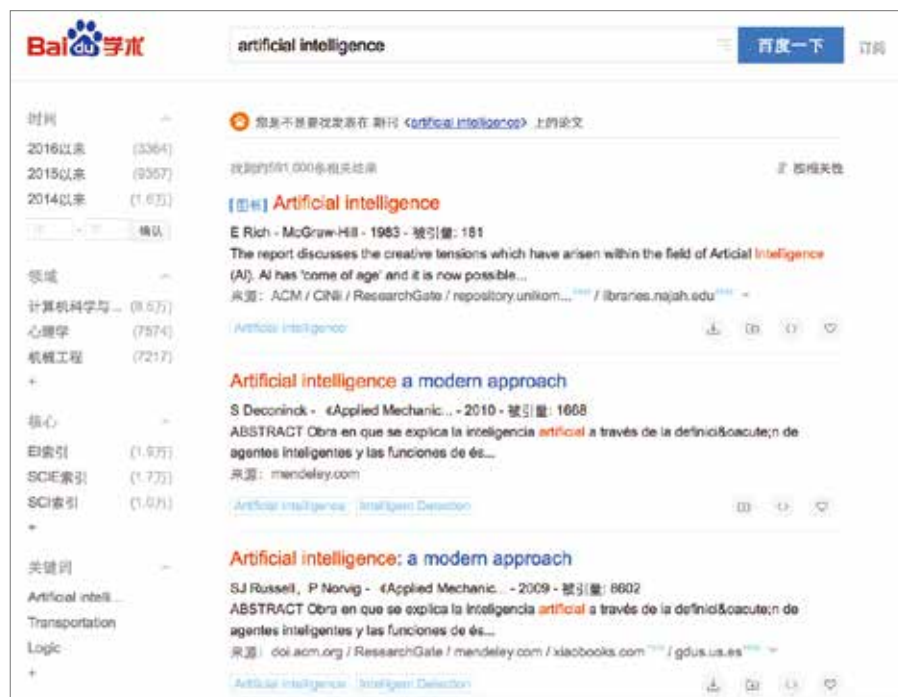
Bai du 学术

artificial intelligence

百度一下

订阅

时间

2016以来 (3364)

2015以来 (9357)

2014以来 (1.6万)

确认

领域

计算机科学与... (8.5万)

心理学 (7574)

机械工程 (7217)

+

核心

EI索引 (1.9万)

SCIE索引 (1.7万)

SCI索引 (1.0万)

+

关键词

Artificial intelli...

Transportation

Logic

+

您是不是要找发表在 期刊《artificial intelligence》上的论文

找到约591,000条相关结果

按相关性

[图书] Artificial intelligence

E Rich - McGraw-Hill - 1983 - 被引量: 181

The report discusses the creative tensions which have arisen within the field of Articial Intelligence (AI). AI has 'come of age' and it is now possible...

来源: ACM / CiNii / ResearchGate / repository.unikom... / libraries.najah.edu

Artificial intelligence

Artificial intelligence a modern approach

S Deconinck - 《Applied Mechanic... - 2010 - 被引量: 1668

ABSTRACT Obra en que se explica la inteligencia artificial a través de la definici&oacute;n de agentes inteligentes y las funciones de és...

来源: mendeley.com

Artificial intelligence Intelligent Detection

Artificial intelligence: a modern approach

SJ Russell, P Norvig - 《Applied Mechanic... - 2009 - 被引量: 8602

ABSTRACT Obra en que se explica la inteligencia artificial a través de la definici&oacute;n de agentes inteligentes y las funciones de és...

来源: doi.acm.org / ResearchGate / mendeley.com / xiaobooks.com / gdus.us.es

Artificial intelligence Intelligent Detection